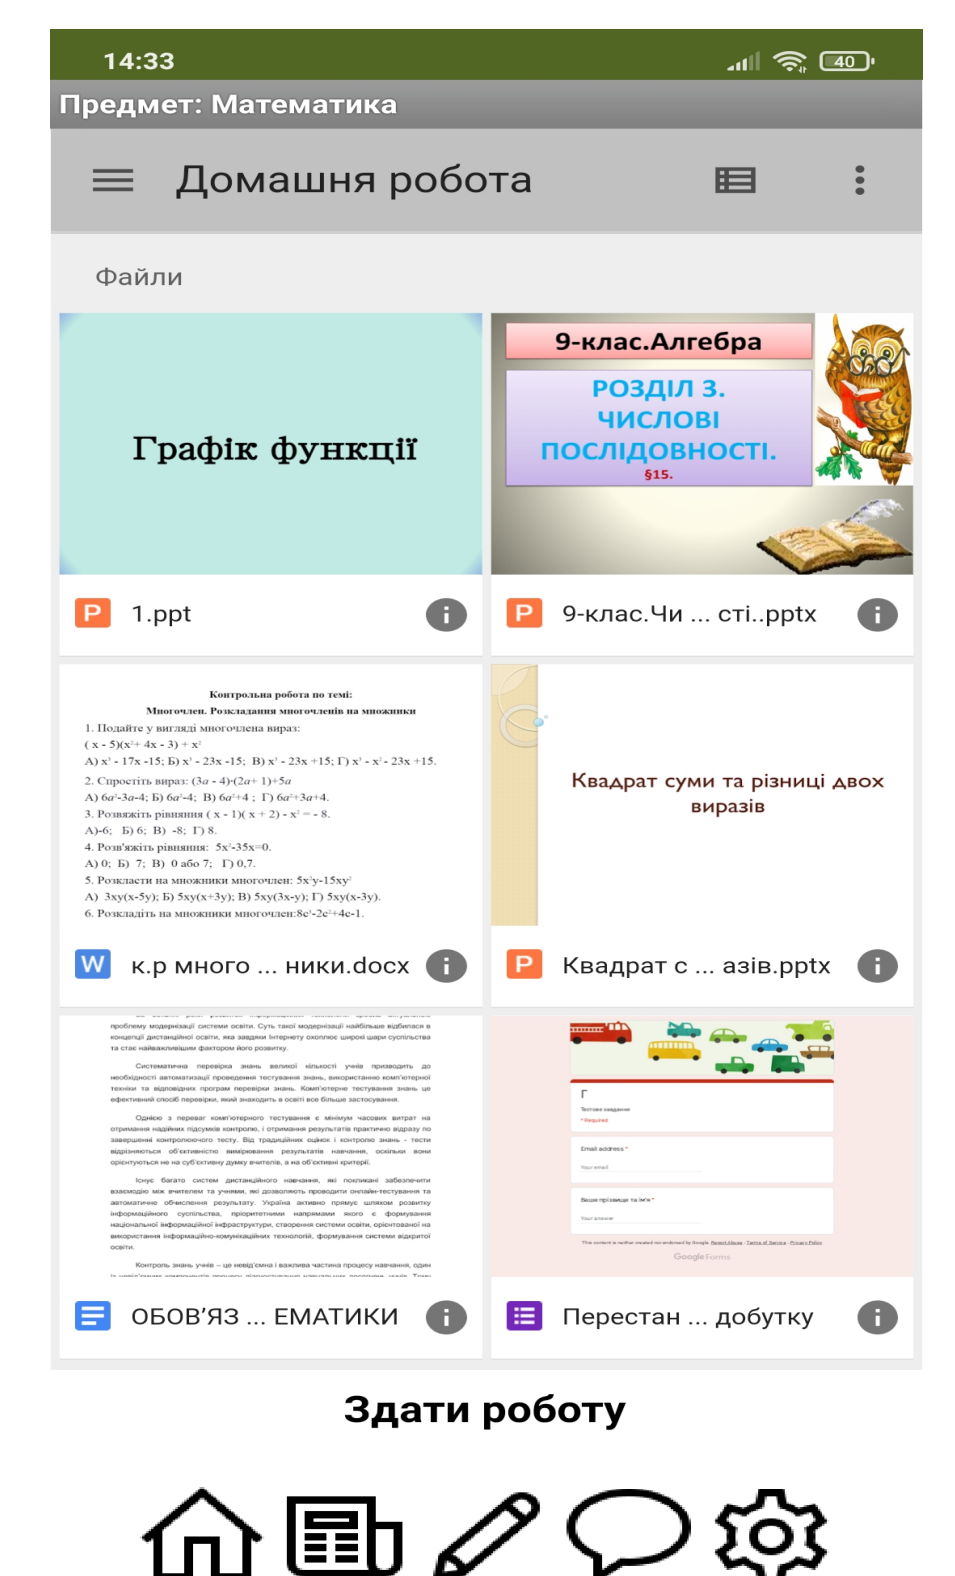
14:33

40

Предмет: Математика

Домашня робота

Файли

Графік функції

P 1.ppt

9-клас.Алгебра

РОЗДІЛ 3. ЧИСЛОВІ ПОСЛІДОВНОСТІ.

§15.

P 9-клас.Чи ... сті..pptx

Контрольна робота по темі:
Многочлен. Розкладання многочленів на множники

1. Подайте у вигляді многочлена вираз:
( x - 5)(x²+ 4x - 3) + x²
А) x³ - 17x -15; Б) x³ - 23x -15; В) x³ - 23x +15; Г) x³ - x² - 23x +15.
2. Спростіть вираз: (3a - 4)·(2a+ 1)+5a
А) 6a²-3a-4; Б) 6a²-4; В) 6a²+4 ; Г) 6a²+3a+4.
3. Розвяжіть рівняння ( x - 1)( x + 2) - x² = - 8.
А)-6; Б) 6; В) -8; Г) 8.
4. Розв'яжіть рівняння: 5x²-35x=0.
А) 0; Б) 7; В) 0 або 7; Г) 0,7.
5. Розкласти на множники многочлен: 5x²y-15xy²
А) 3xy(x-5y); Б) 5xy(x+3y); В) 5xy(3x-y); Г) 5xy(x-3y).
6. Розкладіть на множники многочлен:8c³-2c²+4c-1.

W к.р много ... ники.docx

Квадрат суми та різниці двох виразів

P Квадрат с ... азів.pptx

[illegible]

ОБОВ'ЯЗ ... ЕМАТИКИ

Г

Email address *

Google Forms

Перестан ... добутку

Здати роботу